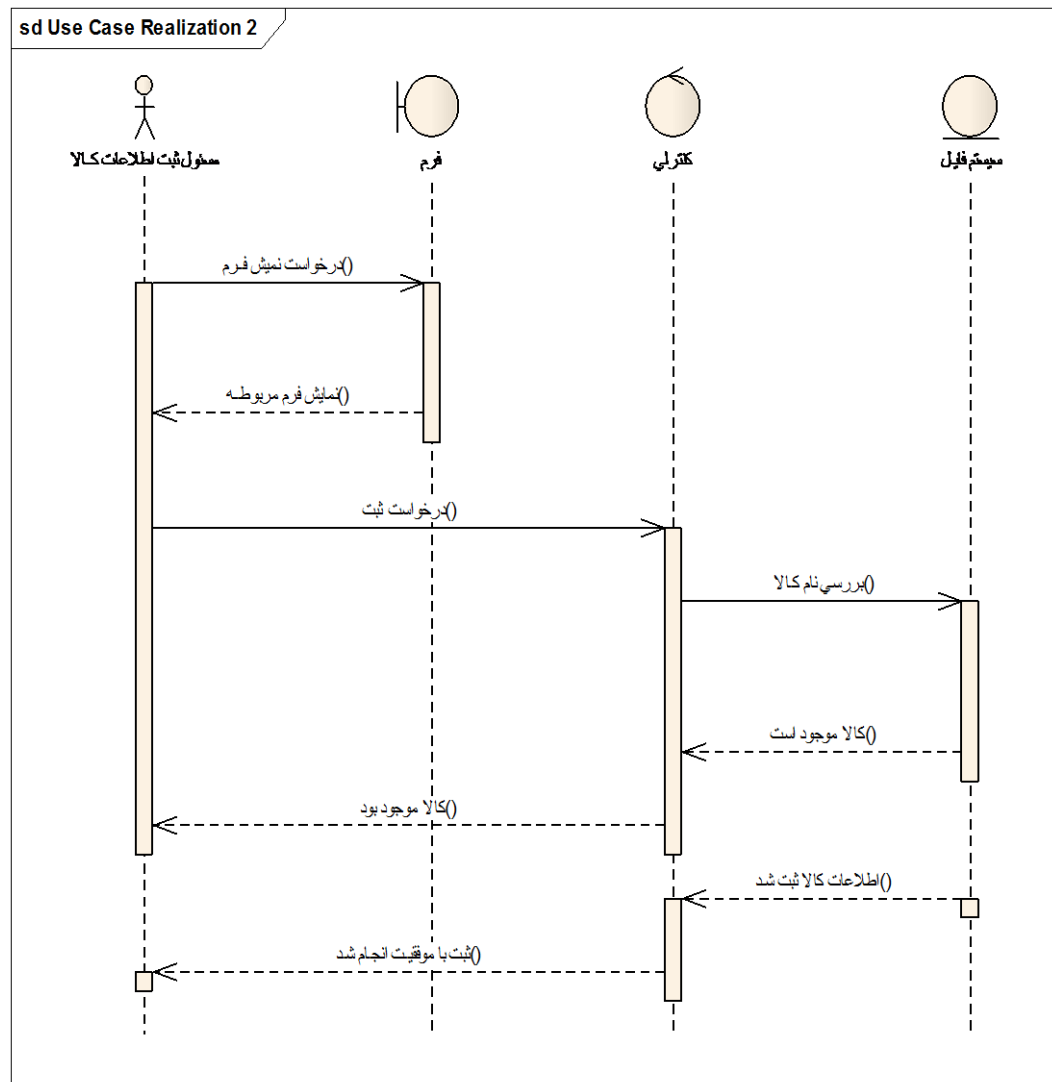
sd Use Case Realization 2

مسئول ثبت اطلاعات کالا

فرم

کنترلي

سيستم فايل

درخواست نمايش فرم()

نمايش فرم مربوطه()

درخواست ثبت()

بررسي نام کالا()

کالا موجود است()

کالا موجود بود()

اطلاعات کالا ثبت شد()

ثبت با موفقيت انجام شد()